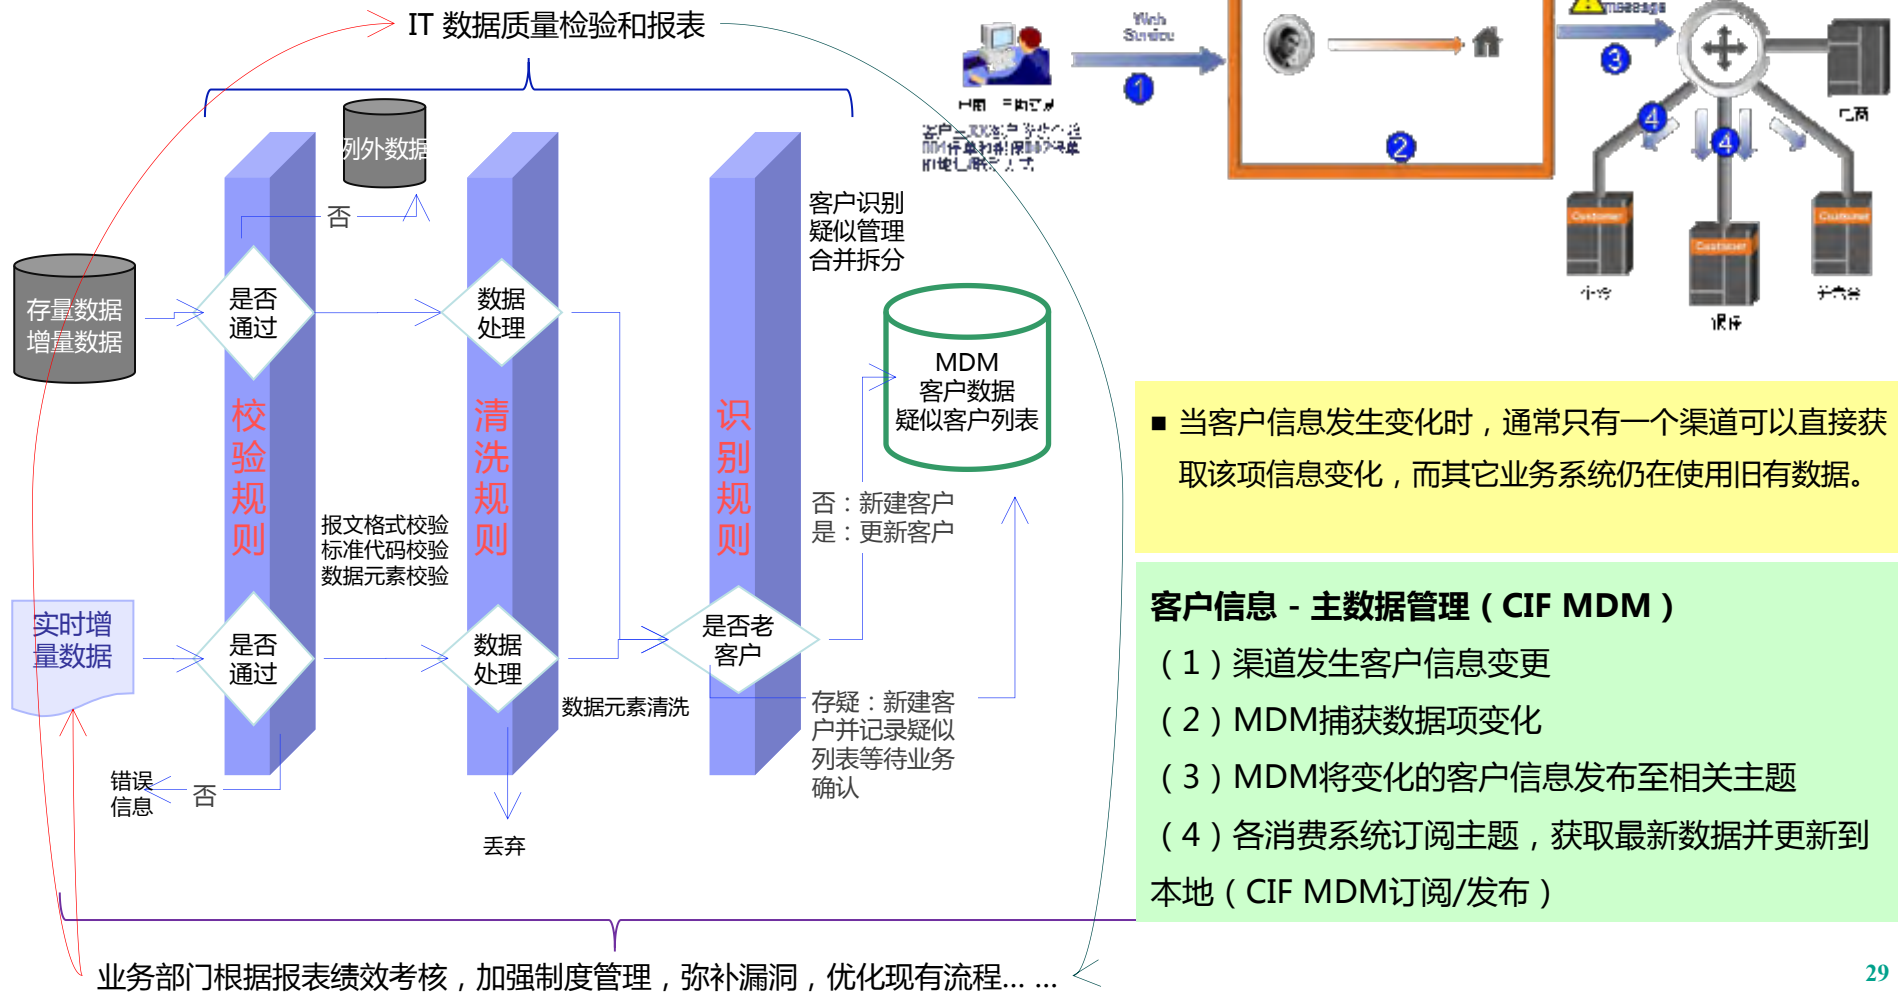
IT 数据质量检验和报表

列外数据

否

存量数据
增量数据

是否通过

数据处理

客户识别
疑似管理
合并拆分

MDM
客户数据
疑似客户列表

校验规则

清洗规则

识别规则

报文格式校验
标准代码校验
数据元素校验

否：新建客户
是：更新客户

实时增量数据

是否通过

数据处理

是否老客户

数据元素清洗

存疑：新建客户并记录疑似列表等业务确认

错误信息

否

丢弃

业务部门根据报表绩效考核，加强制度管理，弥补漏洞，优化现有流程... ...

Web Service

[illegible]

Message

■ 当客户信息发生变化时，通常只有一个渠道可以直接获取该项信息变化，而其它业务系统仍在使用旧有数据。

客户信息 - 主数据管理（CIF MDM）
（1）渠道发生客户信息变更
（2）MDM捕获数据项变化
（3）MDM将变化的客户信息发布至相关主题
（4）各消费系统订阅主题，获取最新数据并更新到本地（CIF MDM订阅/发布）

29